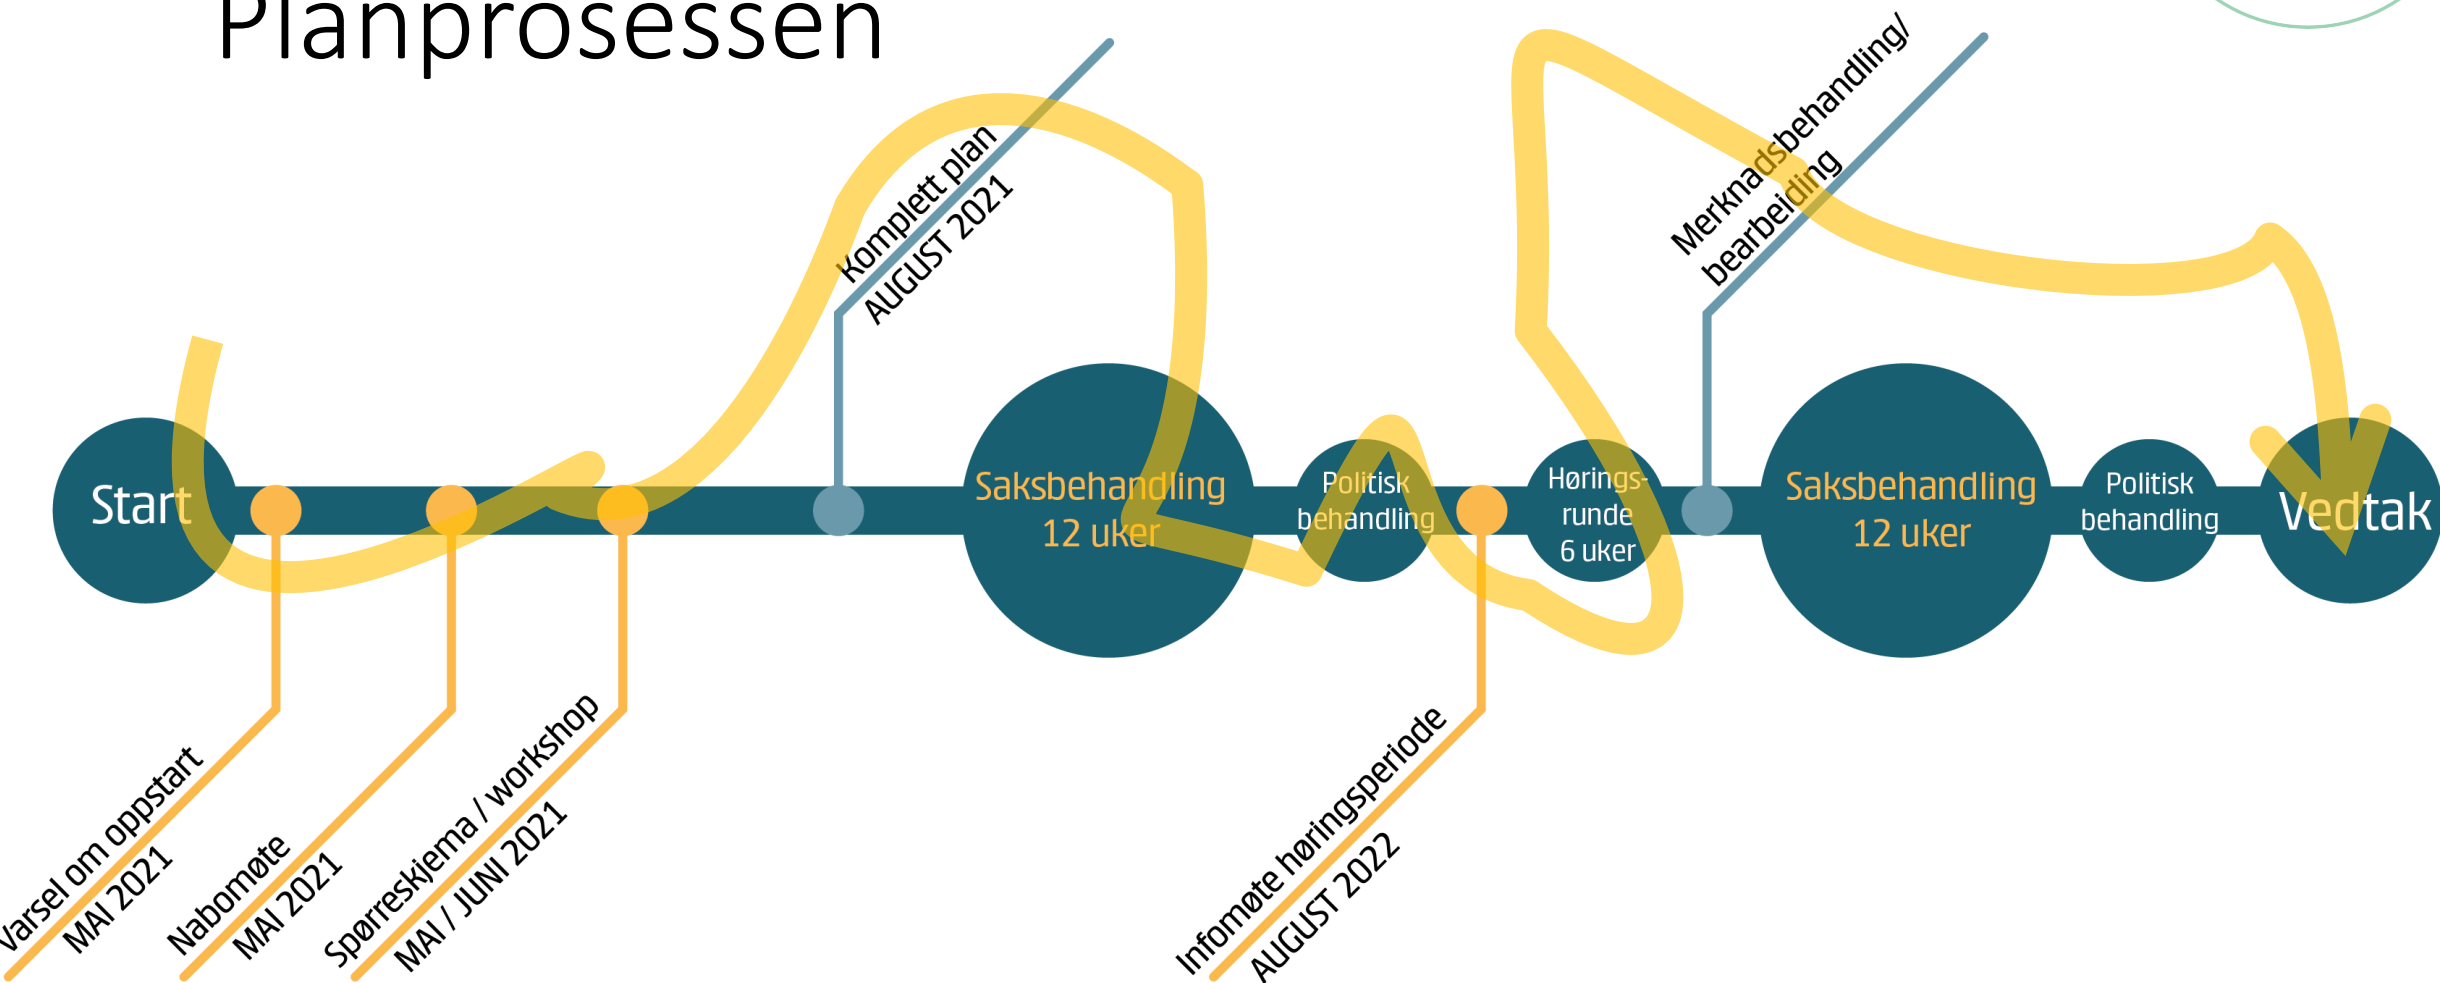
Planprosessen

Komplett plan
AUGUST 2021

Merknadsbehandling/
bearbeiding

Start

Saksbehandling
12 uker

Politisk
behandling

Hørings-
runde
6 uker

Saksbehandling
12 uker

Politisk
behandling

Vedtak

Varsel om oppstart
MAI 2021

Nabomøte
MAI 2021

Spørreskjema / workshop
MAI / JUNI 2021

Infomøte høringsperiode
AUGUST 2022